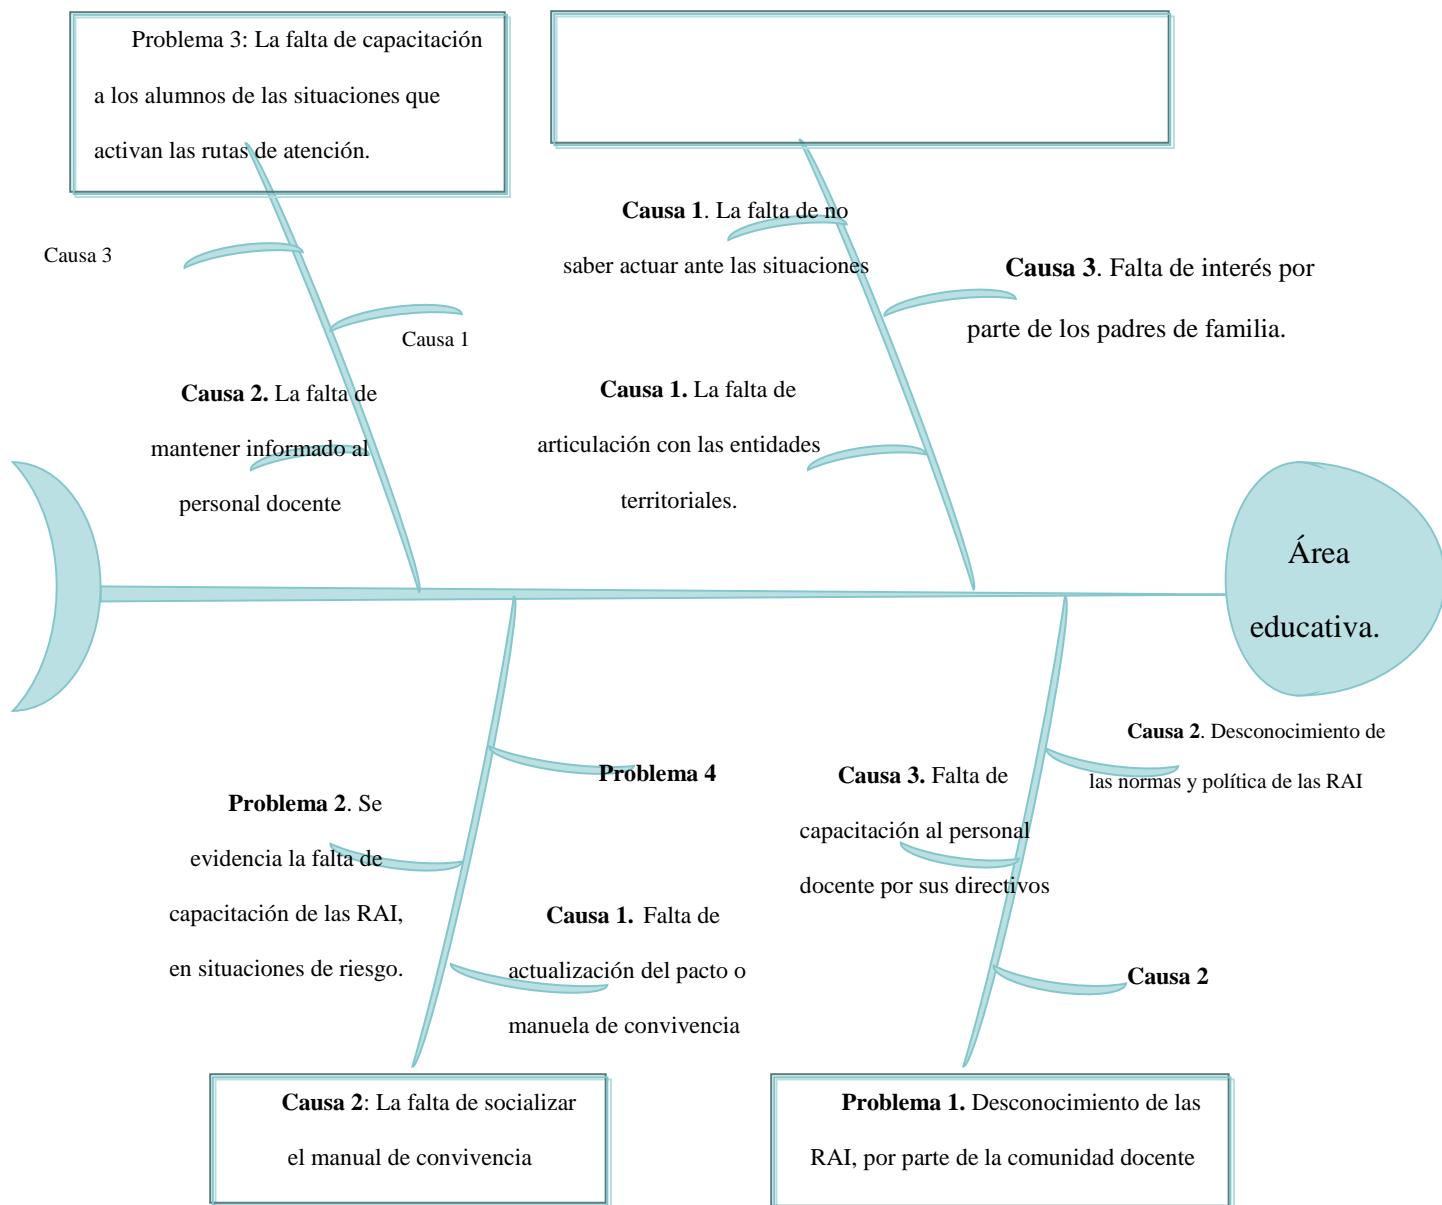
Problema 3: La falta de capacitación a los alumnos de las situaciones que activan las rutas de atención.

Causa 3

Causa 1

Causa 2. La falta de mantener informado al personal docente

Causa 1. La falta de no saber actuar ante las situaciones

Causa 3. Falta de interés por parte de los padres de familia.

Causa 1. La falta de articulación con las entidades territoriales.

Área educativa.

Causa 2. Desconocimiento de las normas y política de las RAI

Problema 4

Problema 2. Se evidencia la falta de capacitación de las RAI, en situaciones de riesgo.

Causa 3. Falta de capacitación al personal docente por sus directivos

Causa 1. Falta de actualización del pacto o manuela de convivencia

Causa 2

Causa 2: La falta de socializar el manual de convivencia

Problema 1. Desconocimiento de las RAI, por parte de la comunidad docente